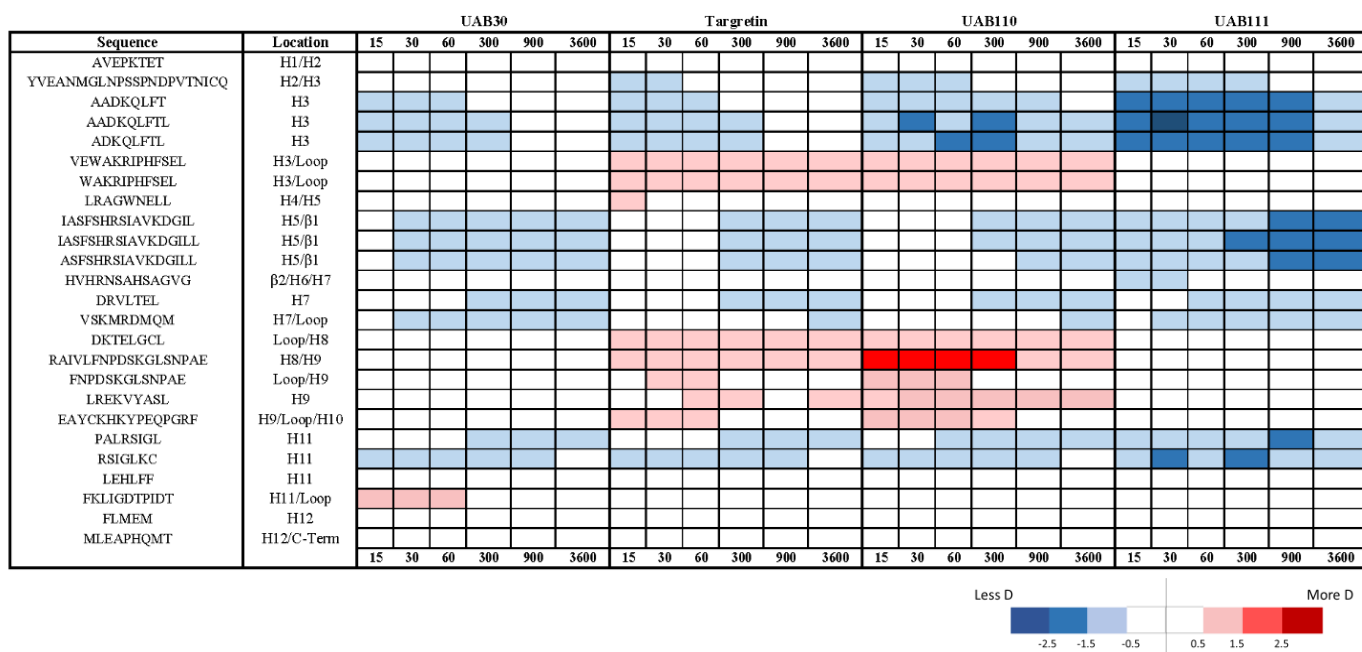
UAB30 Targretin UAB110 UAB111

| Sequence | Location | 15 | 30 | 60 | 300 | 900 | 3600 | 15 | 30 | 60 | 300 | 900 | 3600 | 15 | 30 | 60 | 300 | 900 | 3600 | 15 | 30 | 60 | 300 | 900 | 3600 |
|---|---|---|---|---|---|---|---|---|---|---|---|---|---|---|---|---|---|---|---|---|---|---|---|---|---|
| AVEPKTET | H1/H2 | | | | | | | | | | | | | | | | | | | | | | | | |
| YVEANMGLNPSSPNDPVTNICQ | H2/H3 | | | | | | | | | | | | | | | | | | | | | | | | |
| AADKQLFT | H3 | | | | | | | | | | | | | | | | | | | | | | | | |
| AADKQLFTL | H3 | | | | | | | | | | | | | | | | | | | | | | | | |
| ADKQLFTL | H3 | | | | | | | | | | | | | | | | | | | | | | | | |
| VEWAKRIPHFSEL | H3/Loop | | | | | | | | | | | | | | | | | | | | | | | | |
| WAKRIPHFSEL | H3/Loop | | | | | | | | | | | | | | | | | | | | | | | | |
| LRAGWNELL | H4/H5 | | | | | | | | | | | | | | | | | | | | | | | | |
| IASFSHRSIAVKDGIL | H5/β1 | | | | | | | | | | | | | | | | | | | | | | | | |
| IASFSHRSIAVKDGILL | H5/β1 | | | | | | | | | | | | | | | | | | | | | | | | |
| ASFSHRSIAVKDGILL | H5/β1 | | | | | | | | | | | | | | | | | | | | | | | | |
| HVHRNSAHSAGVG | β2/H6/H7 | | | | | | | | | | | | | | | | | | | | | | | | |
| DRVLTEL | H7 | | | | | | | | | | | | | | | | | | | | | | | | |
| VSKMRDMQM | H7/Loop | | | | | | | | | | | | | | | | | | | | | | | | |
| DKTELGCL | Loop/H8 | | | | | | | | | | | | | | | | | | | | | | | | |
| RAIVLFNPDSKGLSNPAE | H8/H9 | | | | | | | | | | | | | | | | | | | | | | | | |
| FNPDSKGLSNPAE | Loop/H9 | | | | | | | | | | | | | | | | | | | | | | | | |
| LREKVYASL | H9 | | | | | | | | | | | | | | | | | | | | | | | | |
| EAYCKHKYPEQPGRF | H9/Loop/H10 | | | | | | | | | | | | | | | | | | | | | | | | |
| PALRSIGL | H11 | | | | | | | | | | | | | | | | | | | | | | | | |
| RSIGLKC | H11 | | | | | | | | | | | | | | | | | | | | | | | | |
| LEHLFF | H11 | | | | | | | | | | | | | | | | | | | | | | | | |
| FKLIGDTPIDT | H11/Loop | | | | | | | | | | | | | | | | | | | | | | | | |
| FLMEM | H12 | | | | | | | | | | | | | | | | | | | | | | | | |
| MLEAPHQMT | H12/C-Term | | | | | | | | | | | | | | | | | | | | | | | | |
| | | 15 | 30 | 60 | 300 | 900 | 3600 | 15 | 30 | 60 | 300 | 900 | 3600 | 15 | 30 | 60 | 300 | 900 | 3600 | 15 | 30 | 60 | 300 | 900 | 3600 |

Less D More D
-2.5 -1.5 -0.5 0.5 1.5 2.5